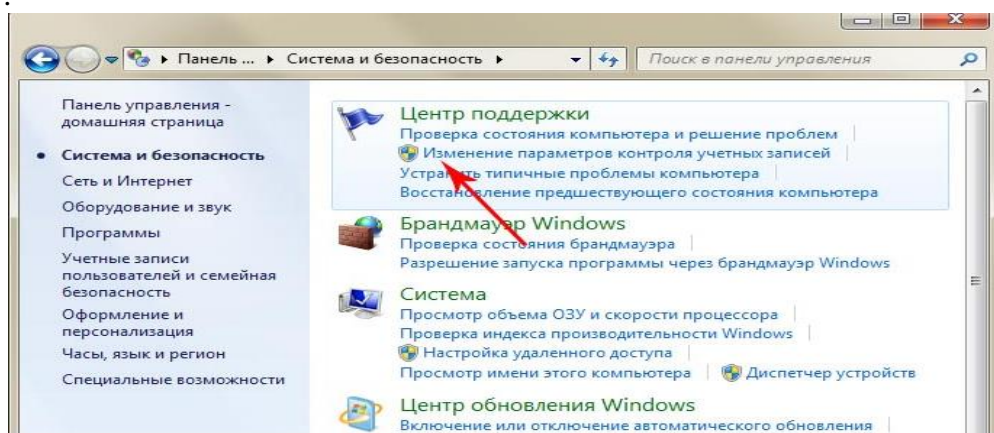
Панель ... ▸ Система и безопасность ▸

Поиск в панели управления

Панель управления - домашняя страница

Система и безопасность

Сеть и Интернет

Оборудование и звук

Программы

Учетные записи пользователей и семейная безопасность

Оформление и персонализация

Часы, язык и регион

Специальные возможности

Центр поддержки

Проверка состояния компьютера и решение проблем

Изменение параметров контроля учетных записей

Устранить типичные проблемы компьютера

Восстановление предшествующего состояния компьютера

Брандмауэр Windows

Проверка состояния брандмауэра

Разрешение запуска программы через брандмауэр Windows

Система

Просмотр объема ОЗУ и скорости процессора

Проверка индекса производительности Windows

Настройка удаленного доступа

Просмотр имени этого компьютера

Диспетчер устройств

Центр обновления Windows

Включение или отключение автоматического обновления